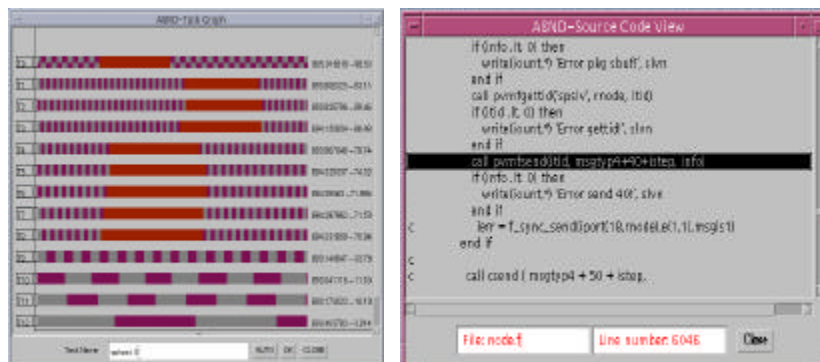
ABND-Task Graph

T0
T1
T2
T3
T4
T5
T6
T7
T8
T9
T10
T11
T12

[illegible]
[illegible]
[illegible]
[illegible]
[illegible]
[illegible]
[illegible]
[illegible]
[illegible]
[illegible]
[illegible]
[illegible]
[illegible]

Text Name: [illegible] AUTO OK CLOSE

ABND-Source Code View

if (info .lt. 0) then
write(iount,*) 'Error pkg sbuff', slvn
end if
call pvmfgettid('spsiv', mode, itid)
if (itid .lt. 0) then
write(iount,*) 'Error gettid', slvn
end if
call pvmfsend(itid, msgtyp4+50+istep, info)
if (info .lt. 0) then
write(iount,*) 'Error send 40', slvn
end if
c ierr = f_sync_send(iport(18, model, e(1,1), msglst)
end if
c
c call csend ( msgtyp4 + 50 + istep,

File: node.f
Line number: 6046
Close